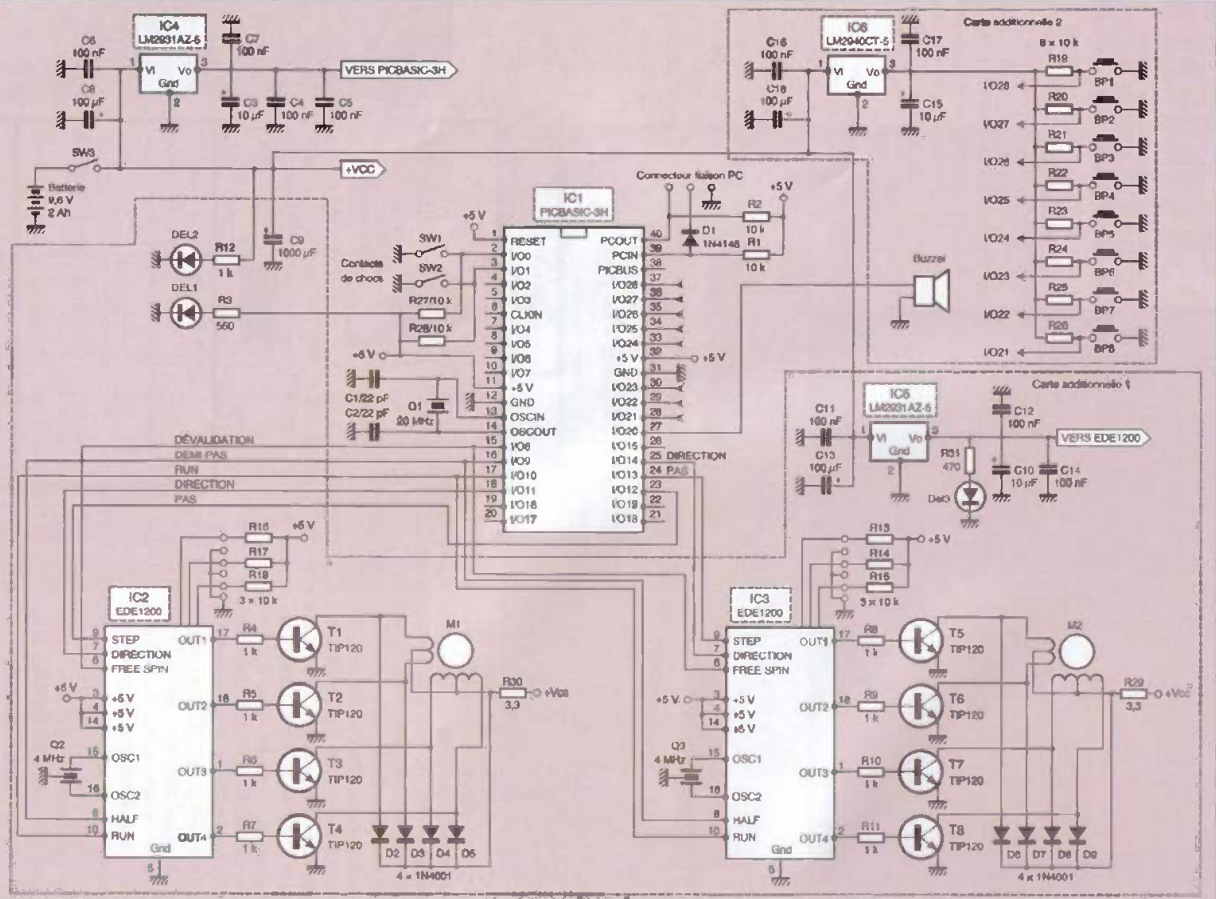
IC4
LM2931AZ-5
C6
100 nF
C7
100 nF
C8
100 µF
VI
Vo
Gnd
1
3
2
C3
10 µF
C4
100 nF
C5
100 nF
VERS PICBASIC-3H
SW3
Batterie
9,6 V
2 Ah
+VCC
C9
1000 µF
DEL2
R12
1 k
DEL1
R3
560

Carte additionnelle 2
IC6
LM2940CT-5
C16
100 nF
C17
100 nF
C18
100 µF
C15
10 µF
8 × 10 k
R19
BP1
R20
BP2
R21
BP3
R22
BP4
R23
BP5
R24
BP6
R25
BP7
R26
BP8
I/O28
I/O27
I/O26
I/O25
I/O24
I/O23
I/O22
I/O21

IC1
PICBASIC-3H
Connecteur liaison PC
+5 V
D1
1N4148
R2
10 k
R1
10 k
Buzzer
Contacts de chocs
SW1
SW2
R27/10 k
R28/10 k
C1/22 pF
C2/22 pF
Q1
20 MHz
1 RESET
2 I/O0
3 I/O1
4 I/O2
5 I/O3
6 CLION
7 I/O4
8 I/O5
9 I/O6
10 I/O7
11 +5 V
12 GND
13 OSCIN
14 OSCOUT
15 I/O8
16 I/O9
17 I/O10
18 I/O11
19 I/O16
20 I/O17
40 PCOUT
39 PCIN
38 PICBUS
37 I/O28
36 I/O27
35 I/O26
34 I/O25
33 I/O24
32 +5 V
31 GND
30 I/O23
29 I/O22
28 I/O21
27 I/O20
26 I/O15
25 I/O14
24 I/O13
23 I/O12
22 I/O19
21 I/O18
DÉVALIDATION
DEMI PAS
RUN
DIRECTION
PAS
DIRECTION
PAS

Carte additionnelle 1
IC5
LM2931AZ-5
C11
100 nF
C12
100 nF
C13
100 µF
R31
470
Del3
C10
10 µF
C14
100 nF
VERS EDE1200

IC2
EDE1200
R16
R17
R18
3 × 10 k
+5 V
9 STEP
7 DIRECTION
6 FREE SPIN
3 +5 V
4 +5 V
14 +5 V
15 OSC1
16 OSC2
8 HALF
10 RUN
Gnd
5
Q2
4 MHz
OUT1 17
OUT2 18
OUT3 1
OUT4 2
R4
1 k
R5
1 k
R6
1 k
R7
1 k
T1
TIP120
T2
TIP120
T3
TIP120
T4
TIP120
M1
R30
3,3
+Vcc
D2 D3 D4 D5
4 × 1N4001

IC3
EDE1200
R13
R14
R15
3 × 10 k
+5 V
STEP
DIRECTION
FREE SPIN
+5 V
+5 V
+5 V
OSC1
OSC2
HALF
RUN
Gnd
Q3
4 MHz
OUT1
OUT2
OUT3
OUT4
R8
1 k
R9
1 k
R10
1 k
R11
1 k
T5
TIP120
T6
TIP120
T7
TIP120
T8
TIP120
M2
R29
3,3
+Vcc
D6 D7 D8 D9
4 × 1N4001